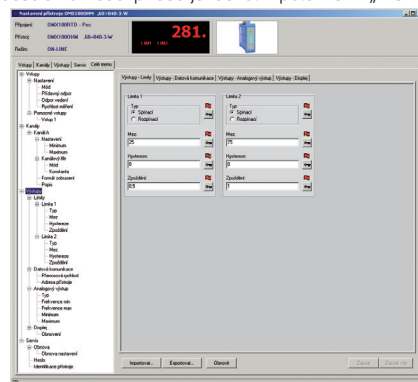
Nastavení přístroje OMD100RTD ...

Připojení OMD100RTD - Pos

Přístroj OMD100DHM ...40+040-3 W

Režim ON-LINE

281.

Vstupy Kanály Výstupy Servis Celé menu

Vstupy
Nastavení
Mód
Přídavný odpor
Odpor vedení
Rychlost měření
Pomocné vstupy
Vstup 1
Kanály
Kanál A
Nastavení
Minimum
Maximum
Kanálový filtr
Mód
Konstanta
Formát zobrazení
Popis
Výstupy
Limity
Limita 1
Typ
Mez
Hysteréze
Zpoždění
Limita 2
Typ
Mez
Hysteréze
Zpoždění
Datová komunikace
Přenosová rychlost
Adresa přístroje
Analogový výstup
Typ
Přehrazení min
Přehrazení max
Minimum
Maximum
Displej
Obnovení
Servis
Obnova
Obnova nastavení
Heslo
Identifikace přístroje

Výstupy - Limity | Výstupy - Datová komunikace | Výstupy - Analogový výstup | Výstupy - Displej

Limita 1
Typ
Spínací
Rozpínací
Mez
25
Hysteréze
0
Zpoždění
0,5

Limita 2
Typ
Spínací
Rozpínací
Mez
75
Hysteréze
0
Zpoždění
1

Importovat... Exportovat... Obnovit Zapsat Zapsat vše